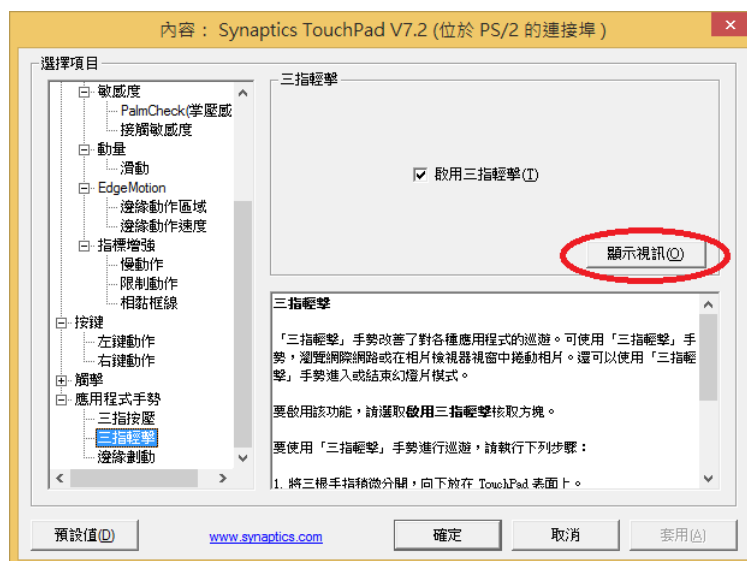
內容： Synaptics TouchPad V7.2 (位於 PS/2 的連接埠)

選擇項目

敏感度
PalmCheck(掌壓感
接觸敏感度
動量
滑動
EdgeMotion
邊緣動作區域
邊緣動作速度
指標增強
慢動作
限制動作
相黏框線
按鍵
左鍵動作
右鍵動作
觸擊
應用程式手勢
三指按壓
三指輕擊
邊緣劃動

三指輕擊

☑ 啟用三指輕擊(T)

顯示視訊(O)

三指輕擊

「三指輕擊」手勢改善了對各種應用程式的巡遊。可使用「三指輕擊」手勢，瀏覽網際網路或在相片檢視器視窗中捲動相片。還可以使用「三指輕擊」手勢進入或結束幻燈片模式。

要啟用該功能，請選取**啟用三指輕擊**核取方塊。

要使用「三指輕擊」手勢進行巡遊，請執行下列步驟：

1. 將三根手指稍微分開，向下放在 TouchPad 表面上。

預設值(D)　www.synaptics.com　確定　取消　套用(A)